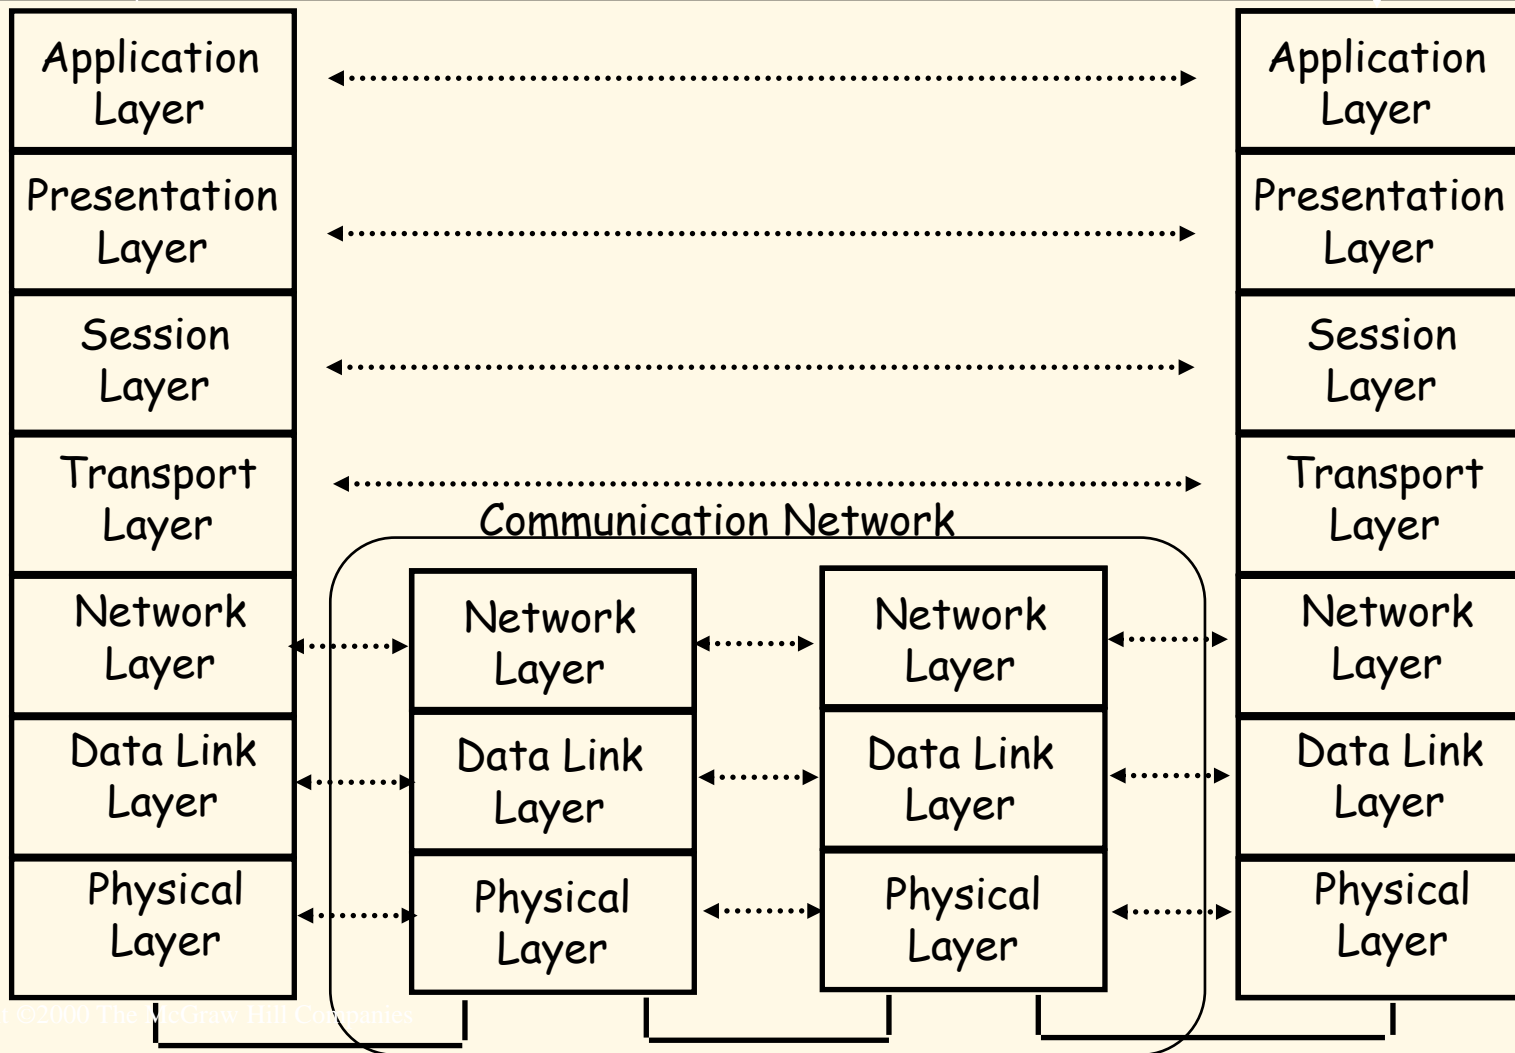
Application Layer

Presentation Layer

Session Layer

Transport Layer

Network Layer

Data Link Layer

Physical Layer

Communication Network

Network Layer

Data Link Layer

Physical Layer

Network Layer

Data Link Layer

Physical Layer

Application Layer

Presentation Layer

Session Layer

Transport Layer

Network Layer

Data Link Layer

Physical Layer

©2000 The McGraw Hill Companies